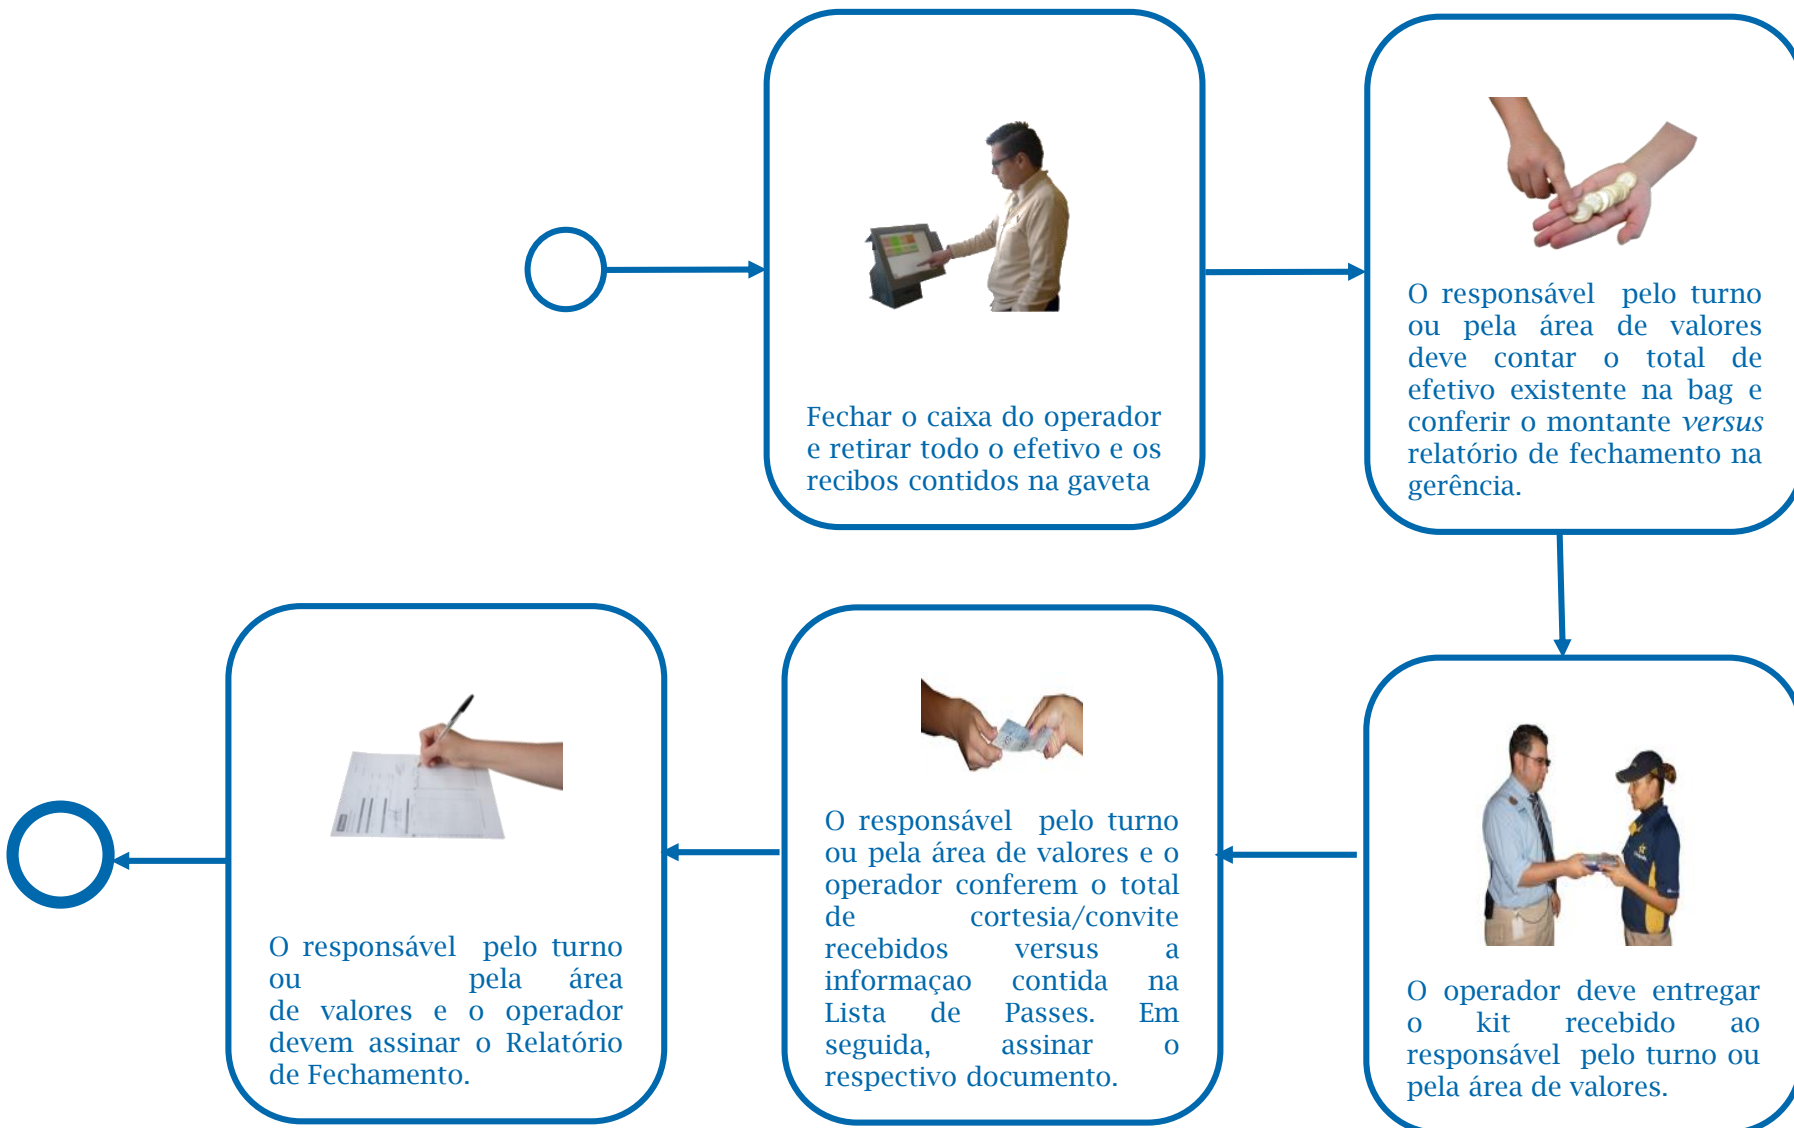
Fechar o caixa do operador e retirar todo o efetivo e os recibos contidos na gaveta

O responsável pelo turno ou pela área de valores deve contar o total de efetivo existente na bag e conferir o montante *versus* relatório de fechamento na gerência.

O operador deve entregar o kit recebido ao responsável pelo turno ou pela área de valores.

O responsável pelo turno ou pela área de valores e o operador conferem o total de cortesia/convite recebidos versus a informaçao contida na Lista de Passes. Em seguida, assinar o respectivo documento.

O responsável pelo turno ou pela área de valores e o operador devem assinar o Relatório de Fechamento.